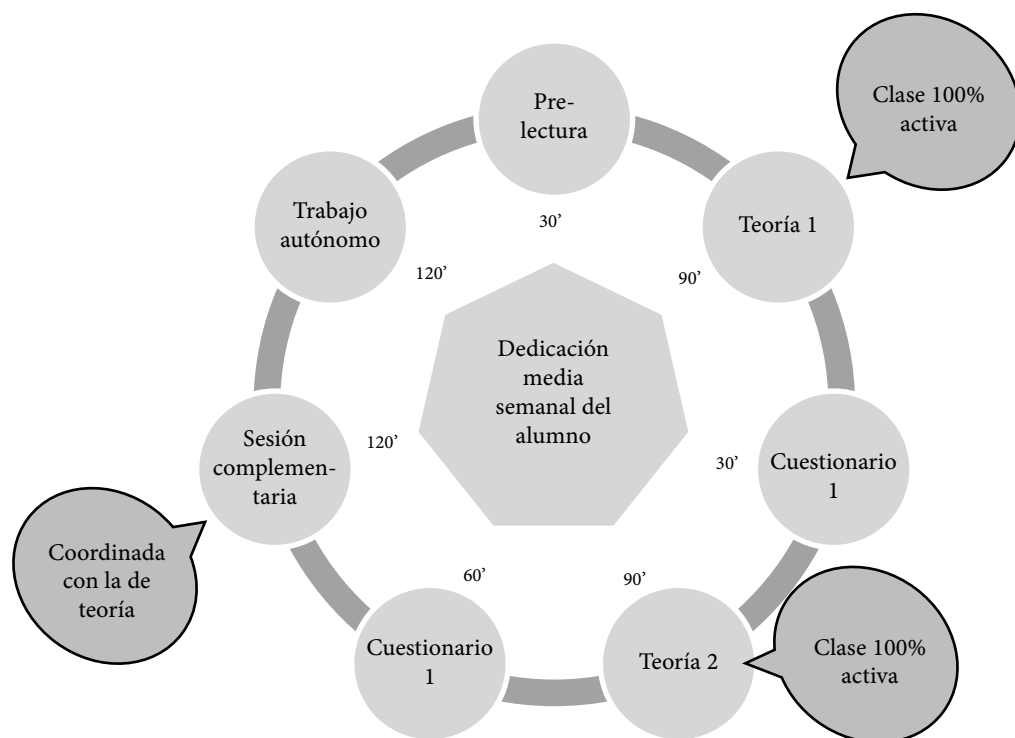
Pre-lectura

Clase 100% activa

Trabajo autónomo

30'

Teoría 1

120'

90'

Dedicación media semanal del alumno

Sesión complementaria

120'

30'

Cuestionario 1

Coordinada con la de teoría

60'

90'

Cuestionario 1

Teoría 2

Clase 100% activa